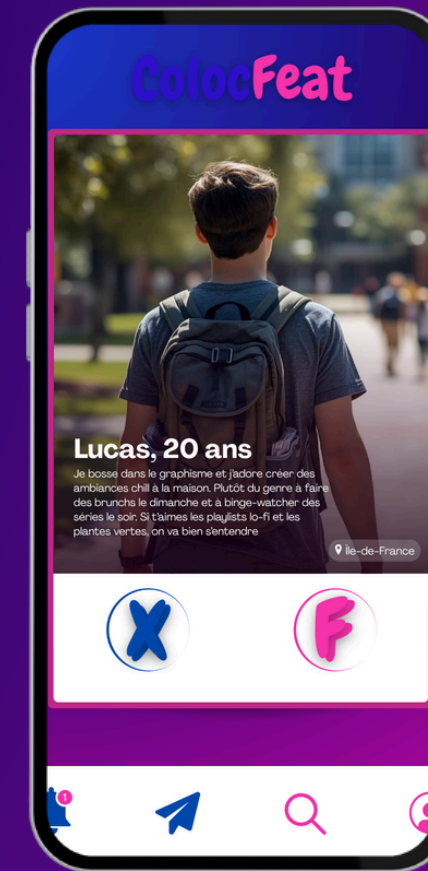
ColocFeat

Lucas, 20 ans

Je bosse dans le graphisme et j'adore créer des ambiances chill à la maison. Plutôt du genre à faire des brunchs le dimanche et à binge-watcher des séries le soir. Si t'aimes les playlists lo-fi et les plantes vertes, on va bien s'entendre

Ile-de-France

X

F

1